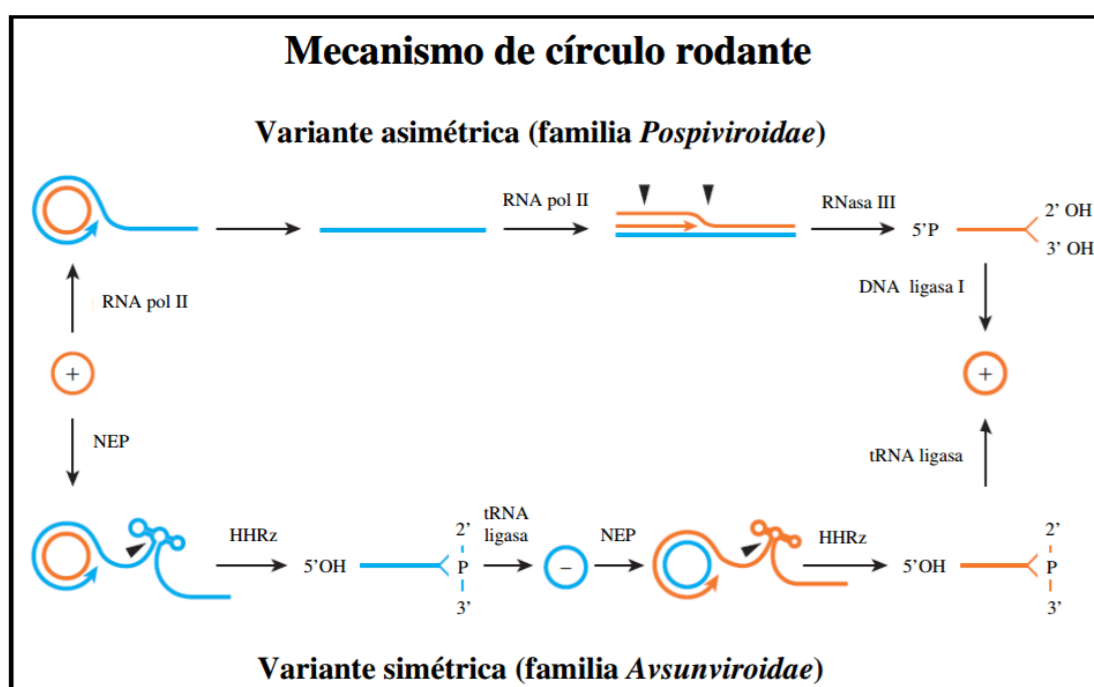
Mecanismo de círculo rodante

Variante asimétrica (familia *Pospiviroidae*)

RNA pol II

RNasa III

5'P

2' OH

3' OH

RNA pol II

DNA ligasa I

+

+

NEP

tRNA ligasa

HHRz

5'OH

2'

P

3'

tRNA ligasa

–

NEP

HHRz

5'OH

2'

P

3'

Variante simétrica (familia *Avsunviroidae*)